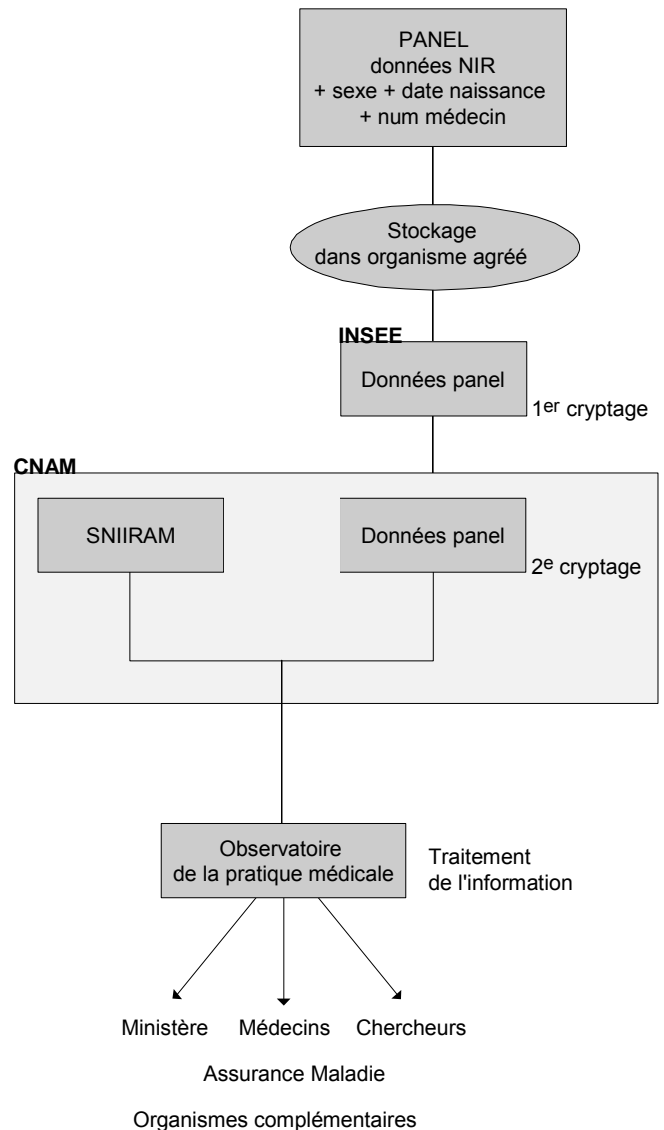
PANEL
données NIR
+ sexe + date naissance
+ num médecin

Stockage
dans organisme agréé

INSEE

Données panel

1$^{er}$ cryptage

CNAM

SNIIRAM

Données panel

2$^{e}$ cryptage

Observatoire
de la pratique médicale

Traitement
de l'information

Ministère Médecins Chercheurs

Assurance Maladie

Organismes complémentaires